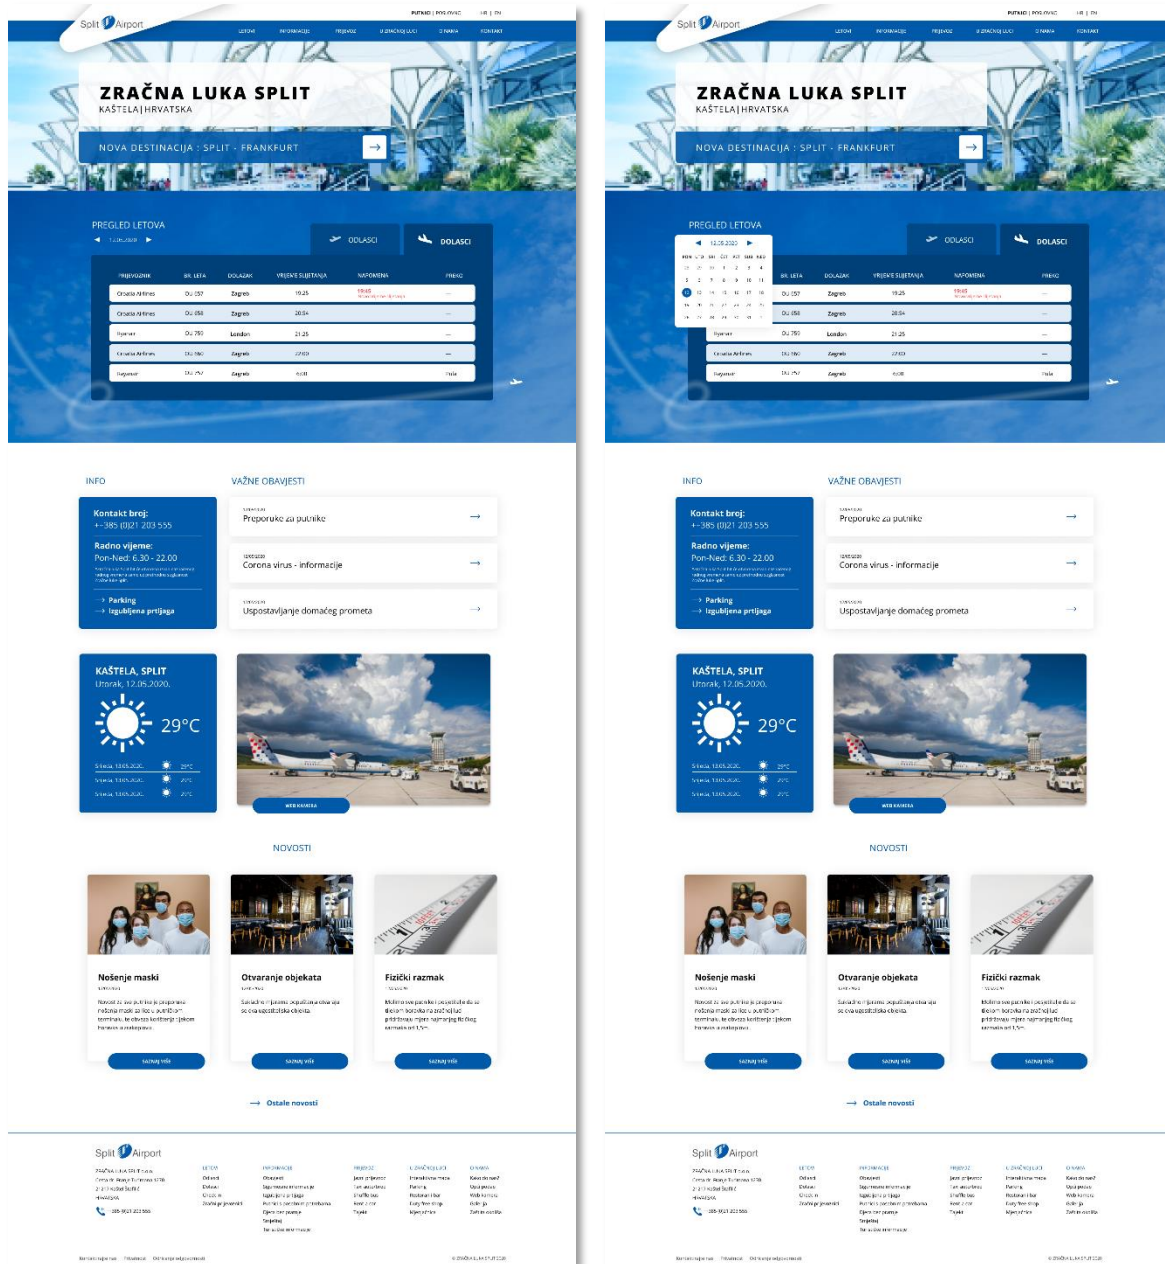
Split Airport

PUTNICI | POSLOVNI HR | EN

LETOVI INFORMACIJE PRIJEVOZ U ZRAČNOJ LUCI O NAMA KONTAKT

ZRAČNA LUKA SPLIT
KAŠTELA | HRVATSKA

NOVA DESTINACIJA : SPLIT - FRANKFURT

PREGLED LETOVA
12.05.2020

ODLASCI DOLASCI

| PRIJEVOZNIK | BR. LETA | DOLAZAK | VRIJEME SLIJETANJA | NAPOMENA | PREKO |
|---|---|---|---|---|---|
| Croatia Airlines | OU 657 | Zagreb | 19:25 | 19:45 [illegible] | — |
| Croatia Airlines | OU 658 | Zagreb | 20:54 | | — |
| Ryanair | OU 750 | London | 21:25 | | — |
| Croatia Airlines | OU 860 | Zagreb | 22:00 | | — |
| Ryanair | OU 757 | Zagreb | 6:00 | | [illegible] |

INFO

Kontakt broj:
+385 (0)21 203 555

Radno vrijeme:
Pon-Ned: 6.30 - 22.00
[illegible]

→ Parking
→ Izgubljena prtljaga

VAŽNE OBAVIJESTI

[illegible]
Preporuke za putnike →

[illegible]
Corona virus - informacije →

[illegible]
Uspostavljanje domaćeg prometa →

KAŠTELA, SPLIT
Utorak, 12.05.2020.
29°C
Srijeda, 13.05.2020. 29°C
Srijeda, 13.05.2020. 29°C
Srijeda, 13.05.2020. 29°C

WEB KAMERA

NOVOSTI

Nošenje maski
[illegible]
Novost za sve putnike je preporuka nošenja maski za lice u putničkom terminalu, te obvezno korištenje i jakom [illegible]
saznaj više

Otvaranje objekata
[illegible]
Sukladno mjerama popuštanja otvaraju se ova ugostiteljska objekta.
saznaj više

Fizički razmak
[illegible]
Molimo sve putnike i posjetitelje da se tijekom boravka na zračnoj luci pridržavaju mjera najmanjeg fizičkog razmaka od 1,5m.
saznaj više

→ Ostale novosti

Split Airport
ZRAČNA LUKA SPLIT d.o.o.
Cesta dr. Franje Tuđmana 1270
21 217 Kaštel Štafilić
HRVATSKA
385 (0)21 203 555

LETOVI
Odlasci
Dolasci
Check in
Zračni prijevoznici

INFORMACIJE
Obavijest
Sigurnosne informacije
Sigurnosna prtljaga
Putnici s posebnim potrebama
Ograničenja
Smještaj
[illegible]

PRIJEVOZ
Javni prijevoz
Taxi usluge
Shuttle bus
Rent a car
Brojevi

U ZRAČNOJ LUCI
Internet usluge
Parking
Restorani i barovi
Duty free shop
Mjenjačnica

O NAMA
Kako do nas?
Opći podaci
Web kamera
Galerija
Zaštita osobnih

Kontakt i nalazi Privatnost Ostale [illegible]
© ZRAČNA LUKA SPLIT 2020

Split Airport

PUTNICI | POSLOVNI HR | EN

LETOVI INFORMACIJE PRIJEVOZ U ZRAČNOJ LUCI O NAMA KONTAKT

ZRAČNA LUKA SPLIT
KAŠTELA | HRVATSKA

NOVA DESTINACIJA : SPLIT - FRANKFURT

PREGLED LETOVA
12.05.2020
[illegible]

ODLASCI DOLASCI

| PRIJEVOZNIK | BR. LETA | DOLAZAK | VRIJEME SLIJETANJA | NAPOMENA | PREKO |
|---|---|---|---|---|---|
| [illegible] | OU 657 | Zagreb | 19:25 | 19:45 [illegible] | — |
| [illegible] | OU 658 | Zagreb | 20:54 | | — |
| Ryanair | OU 750 | London | 21:25 | | — |
| Croatia Airlines | OU 860 | Zagreb | 22:00 | | — |
| Ryanair | OU 757 | Zagreb | 6:00 | | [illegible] |

INFO

Kontakt broj:
+385 (0)21 203 555

Radno vrijeme:
Pon-Ned: 6.30 - 22.00
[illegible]

→ Parking
→ Izgubljena prtljaga

VAŽNE OBAVIJESTI

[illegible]
Preporuke za putnike →

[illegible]
Corona virus - informacije →

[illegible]
Uspostavljanje domaćeg prometa →

KAŠTELA, SPLIT
Utorak, 12.05.2020.
29°C
Srijeda, 13.05.2020. 29°C
Srijeda, 13.05.2020. 29°C
Srijeda, 13.05.2020. 29°C

WEB KAMERA

NOVOSTI

Nošenje maski
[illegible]
Novost za sve putnike je preporuka nošenja maski za lice u putničkom terminalu, te obvezno korištenje i jakom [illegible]
saznaj više

Otvaranje objekata
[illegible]
Sukladno mjerama popuštanja otvaraju se ova ugostiteljska objekta.
saznaj više

Fizički razmak
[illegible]
Molimo sve putnike i posjetitelje da se tijekom boravka na zračnoj luci pridržavaju mjera najmanjeg fizičkog razmaka od 1,5m.
saznaj više

→ Ostale novosti

Split Airport
ZRAČNA LUKA SPLIT d.o.o.
Cesta dr. Franje Tuđmana 1270
21 217 Kaštel Štafilić
HRVATSKA
385 (0)21 203 555

LETOVI
Odlasci
Dolasci
Check in
Zračni prijevoznici

INFORMACIJE
Obavijest
Sigurnosne informacije
Sigurnosna prtljaga
Putnici s posebnim potrebama
Ograničenja
Smještaj
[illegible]

PRIJEVOZ
Javni prijevoz
Taxi usluge
Shuttle bus
Rent a car
Brojevi

U ZRAČNOJ LUCI
Internet usluge
Parking
Restorani i barovi
Duty free shop
Mjenjačnica

O NAMA
Kako do nas?
Opći podaci
Web kamera
Galerija
Zaštita osobnih

Kontakt i nalazi Privatnost Ostale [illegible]
© ZRAČNA LUKA SPLIT 2020